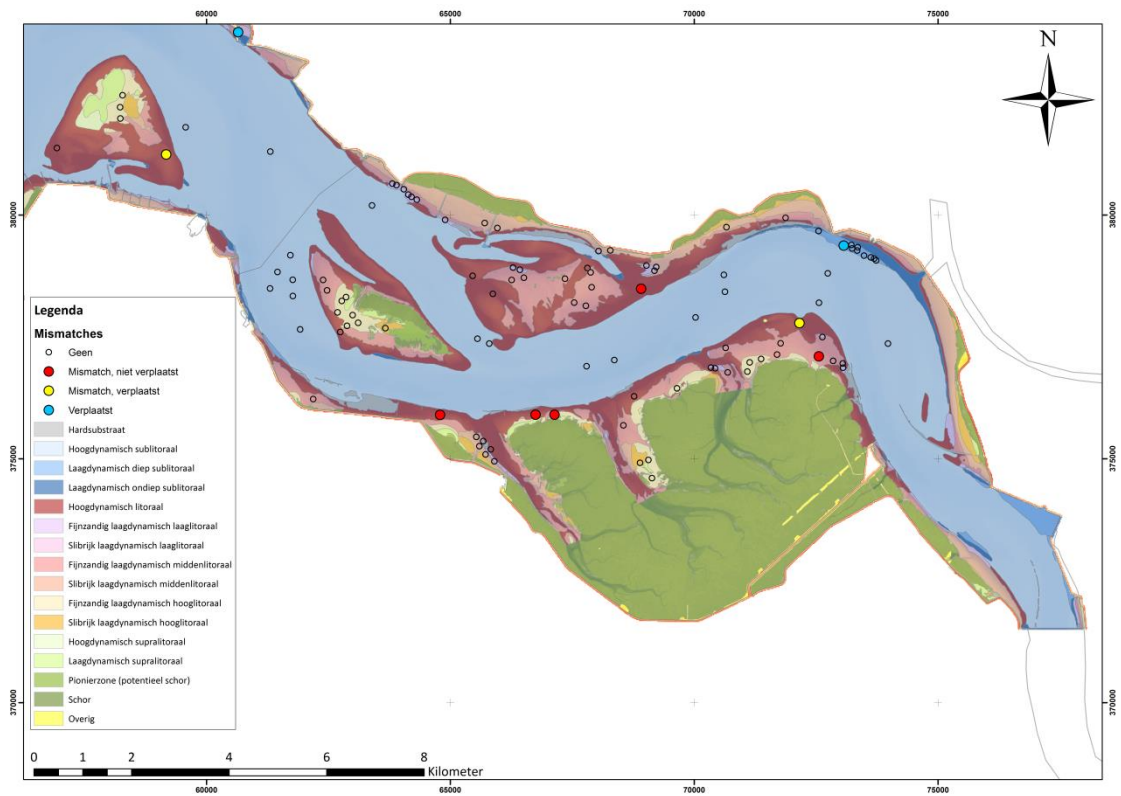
60000
65000
70000
75000

N

380000
375000
370000

380000
375000
370000

Legenda
Mismatches
Geen
Mismatch, niet verplaatst
Mismatch, verplaatst
Verplaatst
Hardsubstraat
Hoogdynamisch sublitoraal
Laagdynamisch diep sublitoraal
Laagdynamisch ondiep sublitoraal
Hoogdynamisch litoraal
Fijnzandig laagdynamisch laaglitoraal
Slibrijk laagdynamisch laaglitoraal
Fijnzandig laagdynamisch middenlitoraal
Slibrijk laagdynamisch middenlitoraal
Fijnzandig laagdynamisch hooglitoraal
Slibrijk laagdynamisch hooglitoraal
Hoogdynamisch supralitoraal
Laagdynamisch supralitoraal
Pionierzone (potentieel schor)
Schor
Overig

0 1 2 4 6 8 Kilometer

60000
65000
70000
75000